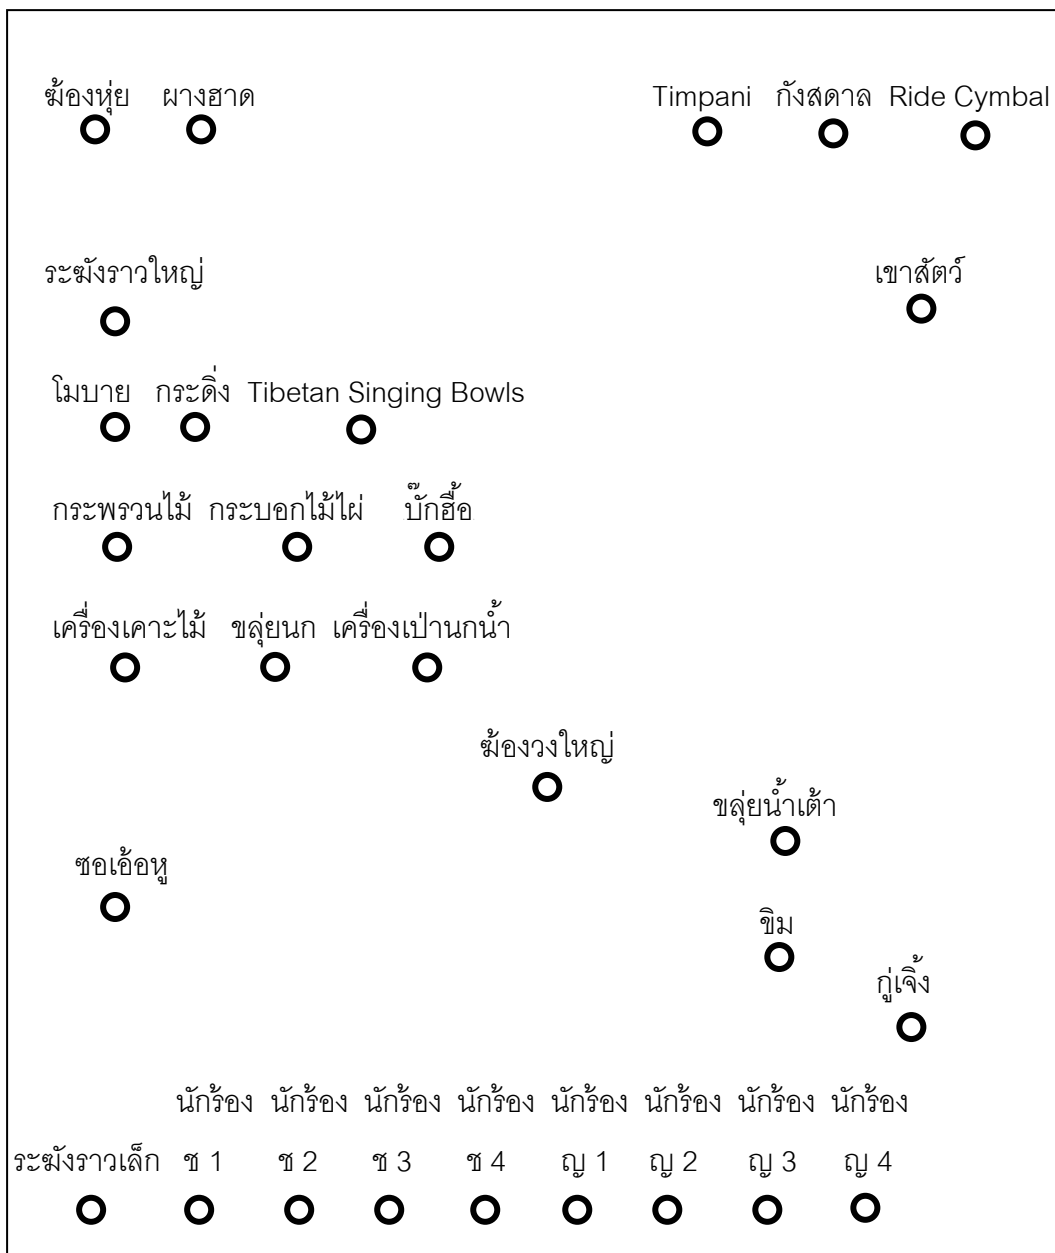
ฆ้องหุ่ย ผางฮาด

Timpani กังสดาล Ride Cymbal

ระฆังราวใหญ่

เขาสัตว์

โมบาย กระดิ่ง Tibetan Singing Bowls

กระพรวนไม้ กระบอกไม้ไผ่ บั๊กฮื้อ

เครื่องเคาะไม้ ขลุ่ยนก เครื่องเป่านกน้ำ

ฆ้องวงใหญ่

ขลุ่ยน้ำเต้า

ซอเอ้อหู

ขิม

กู่เจิ้ง

| | นักร้อง | นักร้อง | นักร้อง | นักร้อง | นักร้อง | นักร้อง | นักร้อง | นักร้อง |
|---|---|---|---|---|---|---|---|---|
| ระฆังราวเล็ก | ช 1 | ช 2 | ช 3 | ช 4 | ญ 1 | ญ 2 | ญ 3 | ญ 4 |